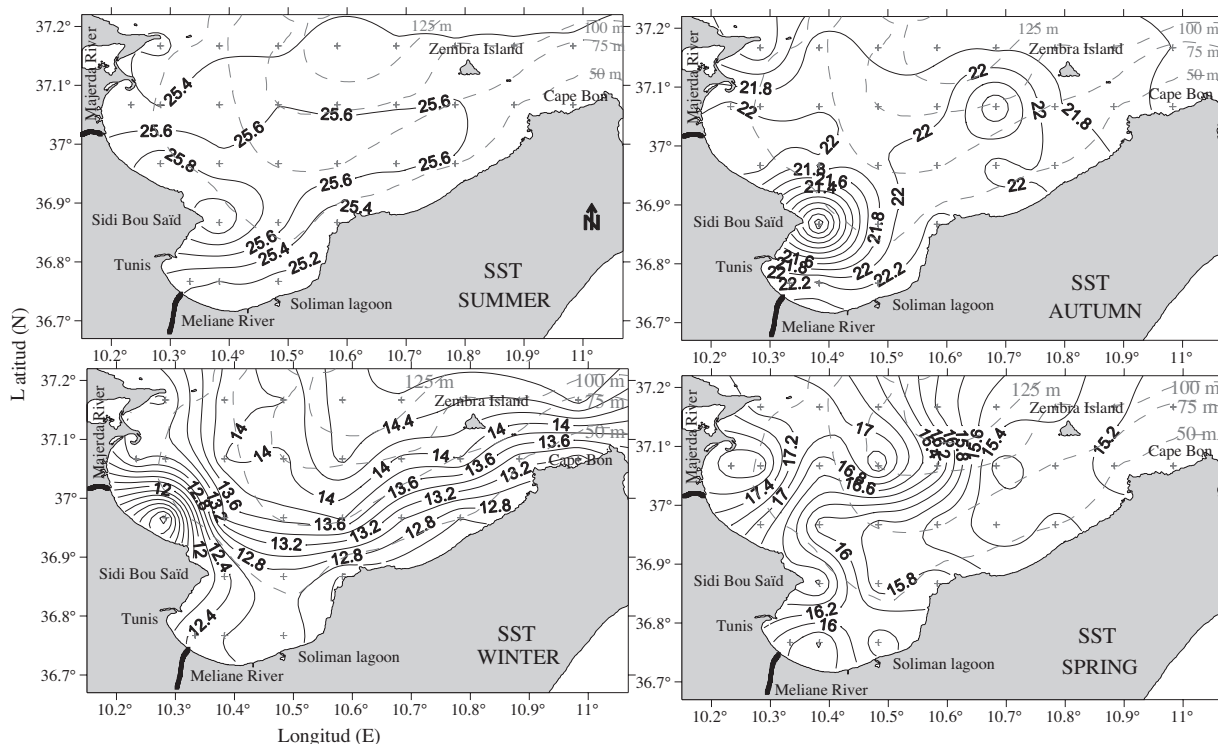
37.2° 37.1° 37° 36.9° 36.8° 36.7°

125 m
100 m
75 m
50 m
Zembra Island
Cape Bon
Majerda River
Sidi Bou Saïd
Tunis
Meliane River
Soliman lagoon
N
SST
SUMMER
25.4 25.6 25.6 25.6 25.8 25.6 25.6 25.4 25.6 25.4 25.2

125 m
100 m
75 m
50 m
Zembra Island
Cape Bon
Majerda River
Sidi Bou Saïd
Tunis
Meliane River
Soliman lagoon
SST
AUTUMN
21.8 22 22 22 22 21.8 22 21.8 21.6 21.4 21.8 22 21.6 22 22.2 22.2 22

10.2° 10.3° 10.4° 10.5° 10.6° 10.7° 10.8° 10.9° 11°

Latitud (N)

37.2° 37.1° 37° 36.9° 36.8° 36.7°

125 m
100 m
75 m
50 m
Zembra Island
Cape Bon
Majerda River
Sidi Bou Saïd
Tunis
Meliane River
Soliman lagoon
SST
WINTER
14 14 14.4 14 14 14 13.6 14 13.6 13.6 13.2 12 12.8 13.2 13.6 13.6 13.2 12.8 12.8 13.2 12.8 12.8 12 12.4 12.4

125 m
100 m
75 m
50 m
Zembra Island
Cape Bon
Majerda River
Sidi Bou Saïd
Tunis
Meliane River
Soliman lagoon
SST
SPRING
17.2 17 16.4 16.2 15.6 15.4 15.2 17.4 17 16.8 16.6 16 15.8 16.2 16

10.2° 10.3° 10.4° 10.5° 10.6° 10.7° 10.8° 10.9° 11°
Longitud (E)
10.2° 10.3° 10.4° 10.5° 10.6° 10.7° 10.8° 10.9° 11°